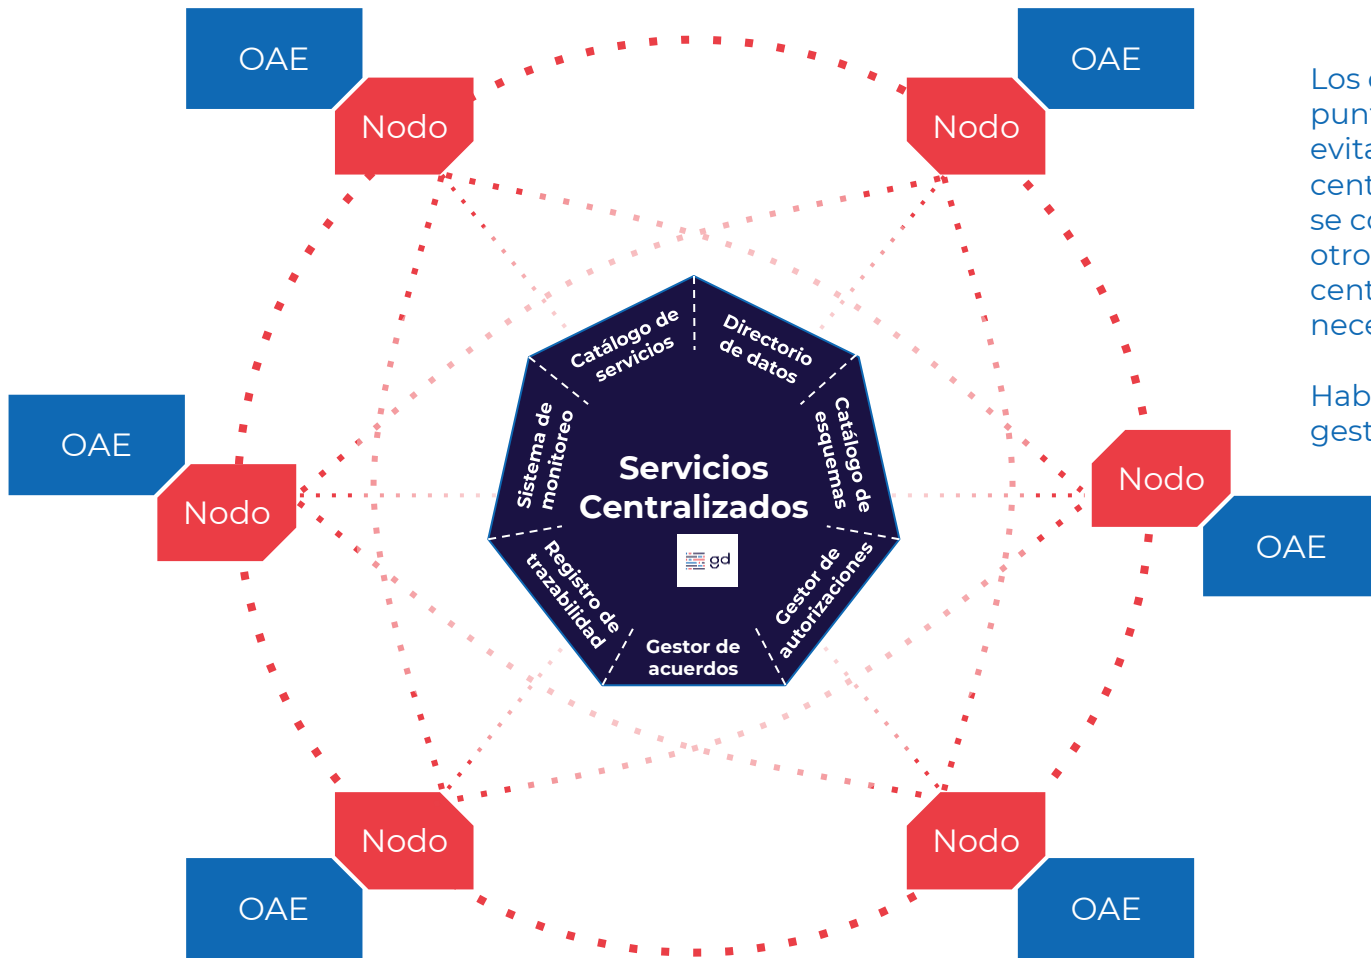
OAE

Nodo

OAE

Nodo

OAE

Nodo

Nodo

OAE

Catálogo de servicios

Directorio de datos

Sistema de monitoreo

Servicios Centralizados

gd

Catálogo de esquemas

Registro de trazabilidad

Gestor de acuerdos

Gestor de autorizaciones

Nodo

Nodo

OAE

OAE

Los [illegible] punt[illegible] evita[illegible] cent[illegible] se c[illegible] otro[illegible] cent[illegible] nece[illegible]

Hab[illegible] gest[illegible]